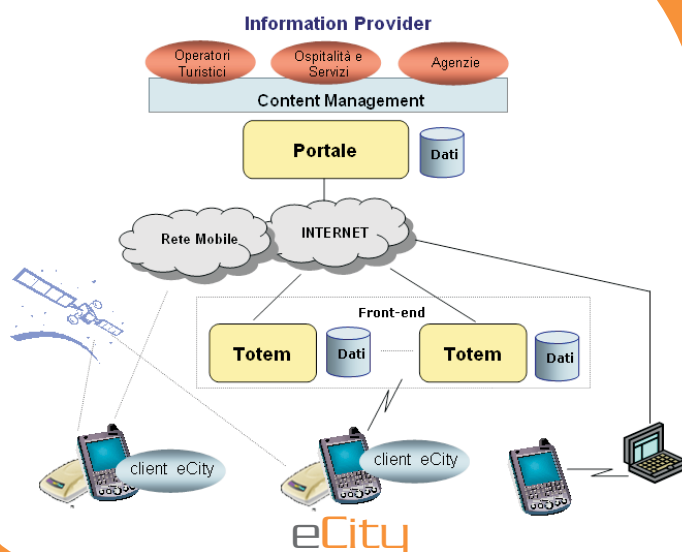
Information Provider

Operatori Turistici

Ospitalità e Servizi

Agenzie

Content Management

Portale

Dati

Rete Mobile

INTERNET

Front-end

Totem

Dati

Totem

Dati

client eCity

client eCity

eCity